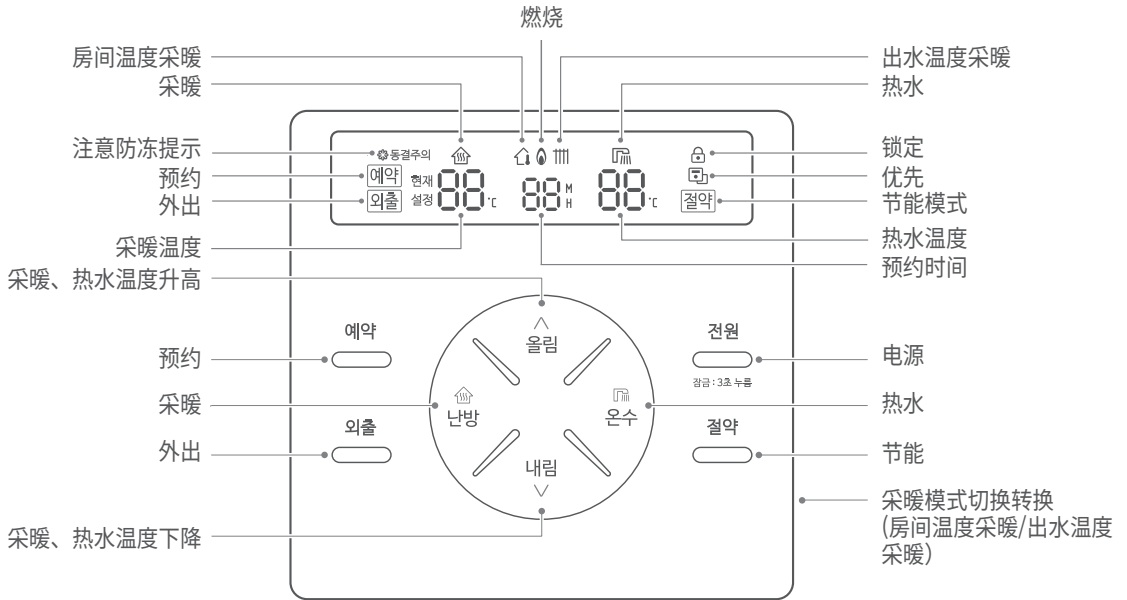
燃烧

房间温度采暖
采暖
注意防冻提示
预约
外出
采暖温度
采暖、热水温度升高
预约
采暖
外出
采暖、热水温度下降

出水温度采暖
热水
锁定
优先
节能模式
热水温度
预约时间
电源
热水
节能
采暖模式切换转换 (房间温度采暖/出水温度采暖)

동결주의
예약
외출
현재
설정
88 ℃
88 M H
88 ℃
절약

예약
외출
올림
난방
온수
내림
전원
잠금 : 3초 누름
절약